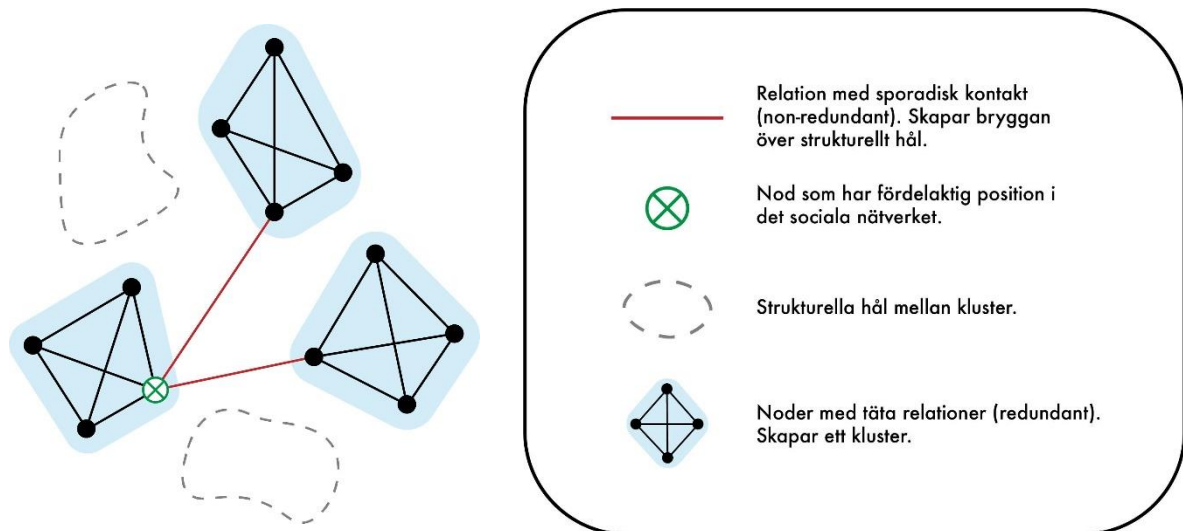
Relation med sporadisk kontakt (non-redundant). Skapar bryggan över strukturellt hål.

Nod som har fördelaktig position i det sociala nätverket.

Strukturella hål mellan kluster.

Noder med täta relationer (redundant). Skapar ett kluster.